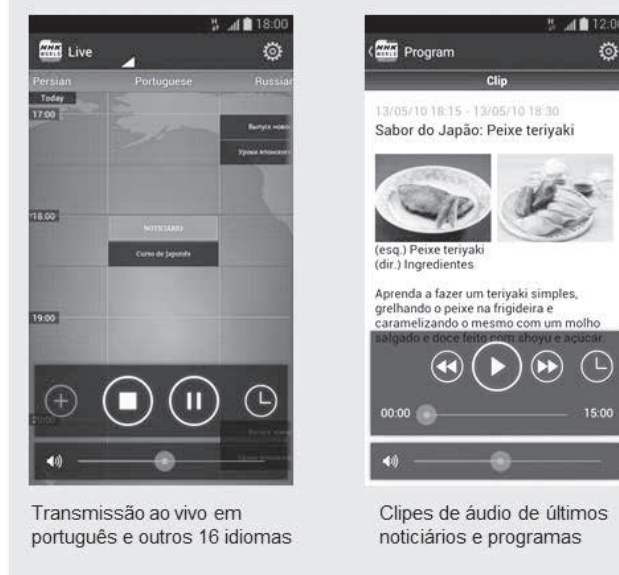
18:00

NHK WORLD Live

Persian Portuguese Russian

Today

17:00

Выпуск ново

Уроки японско

18:00

NOTICIÁRIO

Curso de Japonês

19:00

20:00

12:0

NHK WORLD Program

Clip

13/05/10 18:15 - 13/05/10 18:30

Sabor do Japão: Peixe teriyaki

(esq.) Peixe teriyaki
(dir.) Ingredientes

Aprenda a fazer um teriyaki simples, grelhando o peixe na frigideira e caramelizando o mesmo com um molho salgado e doce feito com shoyu e açúcar

00:00

15:00

Transmissão ao vivo em português e outros 16 idiomas

Clipes de áudio de últimos noticiários e programas